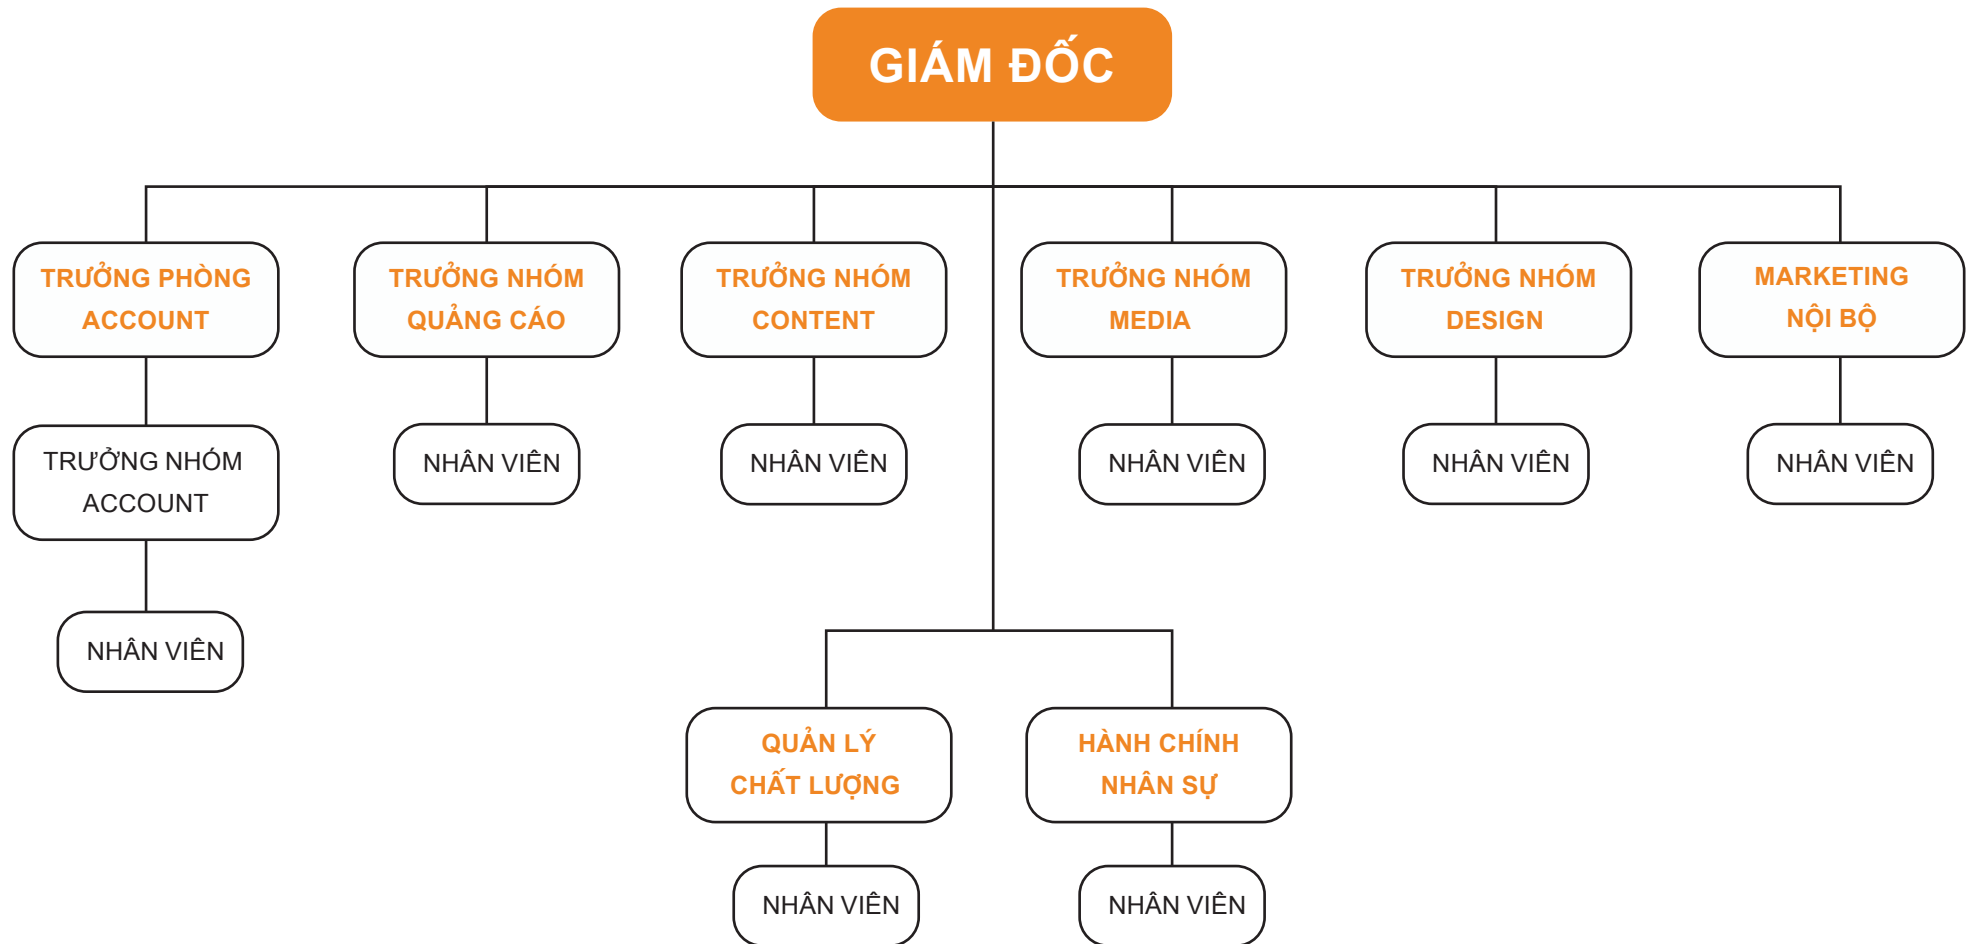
GIÁM ĐỐC

TRƯỞNG PHÒNG ACCOUNT

TRƯỞNG NHÓM QUẢNG CÁO

TRƯỞNG NHÓM CONTENT

TRƯỞNG NHÓM MEDIA

TRƯỞNG NHÓM DESIGN

MARKETING NỘI BỘ

TRƯỞNG NHÓM ACCOUNT

NHÂN VIÊN

NHÂN VIÊN

NHÂN VIÊN

NHÂN VIÊN

NHÂN VIÊN

NHÂN VIÊN

QUẢN LÝ CHẤT LƯỢNG

HÀNH CHÍNH NHÂN SỰ

NHÂN VIÊN

NHÂN VIÊN

NHÂN VIÊN